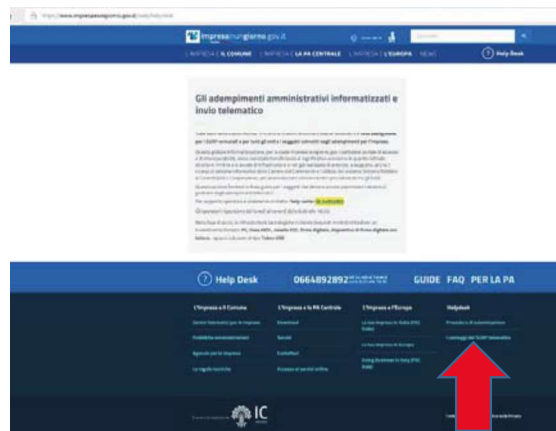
https://www.impresainungiorno.gov.it/web/help-desk

impresainungiorno.gov.it

L'IMPRESA | IL COMUNE | L'IMPRESA | LA PA CENTRALE | L'IMPRESA | L'EUROPA | NEWS

Help Desk

Gli adempimenti amministrativi informatizzati e invio telematico

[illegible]

Help Desk 0664892892 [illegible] GUIDE FAQ PER LA PA

L'Impresa e il Comune

L'Impresa e la PA Centrale

L'Impresa e l'Europa

Helpdesk

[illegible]

IC